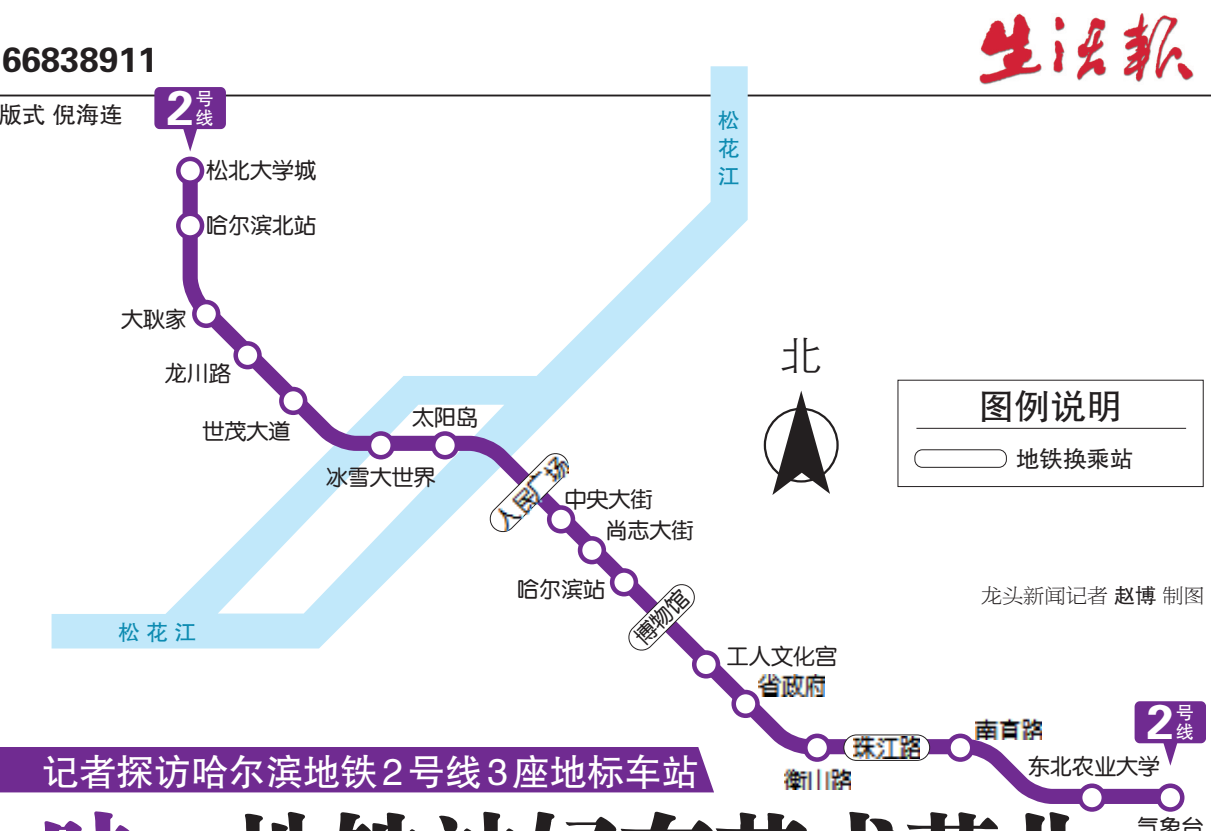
66838911

版式 倪海连

生活报

2号线

松北大学城

哈尔滨北站

大耿家

龙川路

世茂大道

冰雪大世界

太阳岛

人民广场

中央大街

尚志大街

哈尔滨站

博物馆

工人文化宫

省政府

衡山路

珠江路

南直路

东北农业大学

气象台

2号线

松花江

松花江

北

图例说明

地铁换乘站

龙头新闻记者 赵博 制图

记者探访哈尔滨地铁2号线3座地标车站

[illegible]